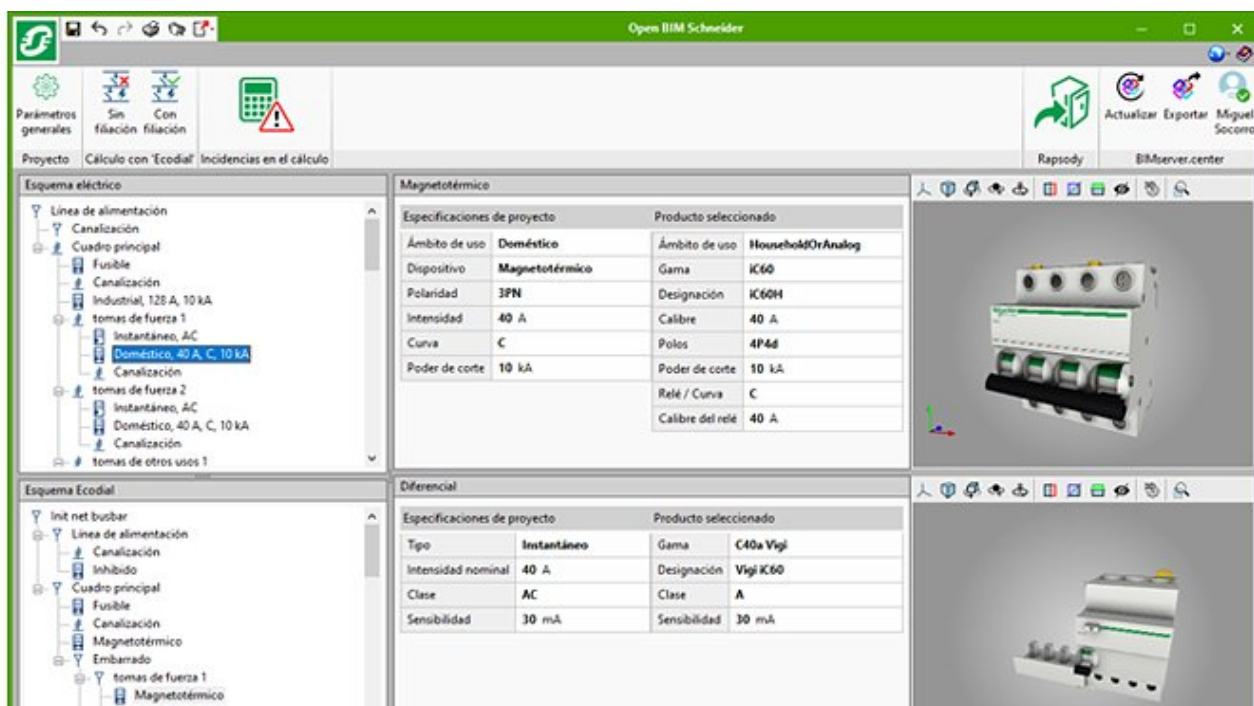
Open BIM Schneider

Parámetros generales
Sin filiación
Con filiación
Actualizar
Exportar
Miguel Socorro
Proyecto
Cálculo con 'Ecodial'
Incidencias en el cálculo
Rapsody
BIMserver.center

Esquema eléctrico
Línea de alimentación
Canalización
Cuadro principal
Fusible
Canalización
Industrial, 128 A, 10 kA
tomas de fuerza 1
Instantáneo, AC
Doméstico, 40 A, C, 10 kA
Canalización
tomas de fuerza 2
Instantáneo, AC
Doméstico, 40 A, C, 10 kA
Canalización
tomas de otros usos 1

Magnetotérmico

| Especificaciones de proyecto | | Producto seleccionado | |
|---|---|---|---|
| Ámbito de uso | Doméstico | Ámbito de uso | HouseholdOrAnalog |
| Dispositivo | Magnetotérmico | Gama | iC60 |
| Polaridad | 3PN | Designación | iC60H |
| Intensidad | 40 A | Calibre | 40 A |
| Curva | C | Polos | 4P4d |
| Poder de corte | 10 kA | Poder de corte | 10 kA |
| | | Relé / Curva | C |
| | | Calibre del relé | 40 A |

Esquema Ecodial
Init net busbar
Línea de alimentación
Canalización
Inhibido
Cuadro principal
Fusible
Canalización
Magnetotérmico
Embarrado
tomas de fuerza 1
Magnetotérmico

Diferencial

| Especificaciones de proyecto | | Producto seleccionado | |
|---|---|---|---|
| Tipo | Instantáneo | Gama | C40a Vigi |
| Intensidad nominal | 40 A | Designación | Vigi iC60 |
| Clase | AC | Clase | A |
| Sensibilidad | 30 mA | Sensibilidad | 30 mA |